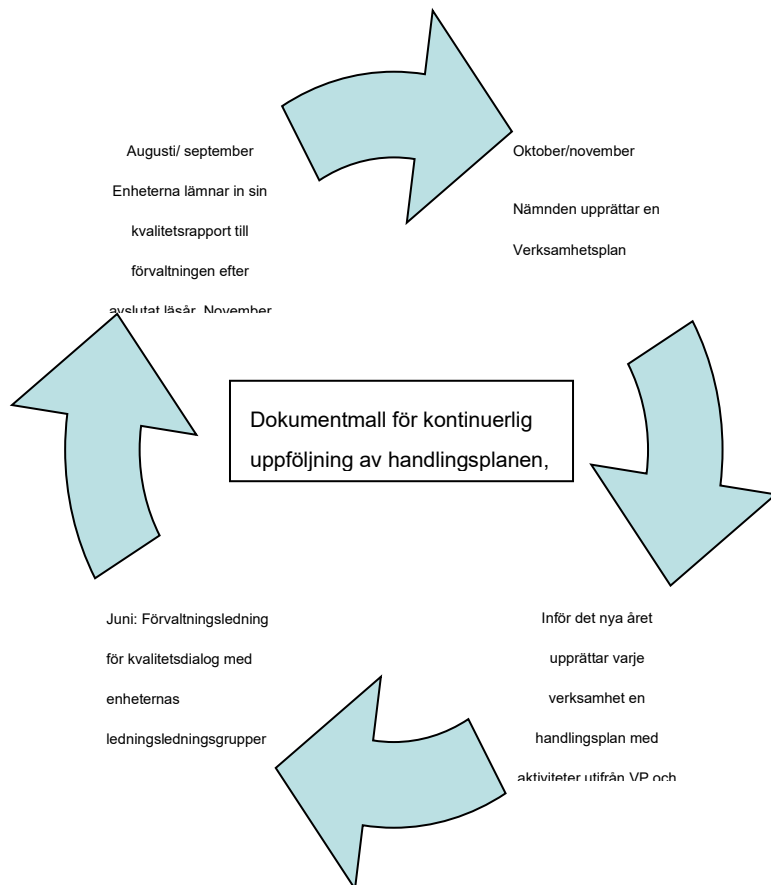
Augusti/ september

Enheterna lämnar in sin kvalitetsrapport till förvaltningen efter avslutat läsår. November

Oktober/november

Nämnden upprättar en Verksamhetsplan

Dokumentmall för kontinuerlig uppföljning av handlingsplanen,

Juni: Förvaltningsledning för kvalitetsdialog med enheternas ledningsledningsgrupper

Inför det nya året upprättar varje verksamhet en handlingsplan med aktiviteter utifrån VP och